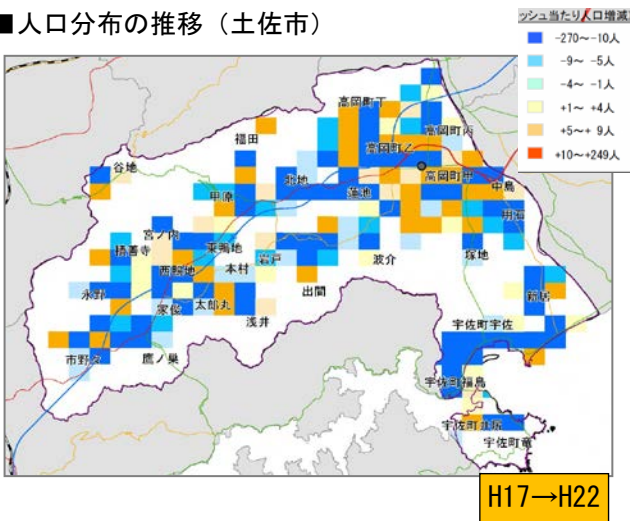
■人口分布の推移（土佐市）

ッシュ当たり人口増減
-270～-10人
-9～ -5人
-4～ -1人
+1～ +4人
+5～ 9人
+10～+249人

高岡町丁
福田
高岡町丙
高岡町乙
谷地
甲原
北地
蓮池
高岡町甲
中島
用石
宮ノ内
東鴨地
岩戸
波介
塚地
積善寺
西鴨地
本村
出間
永野
新居
家俊
太郎丸
浅井
宇佐町宇佐
市野々
鷹ノ巣
宇佐町福島
宇佐町井尻
宇佐町竜

H17→H22